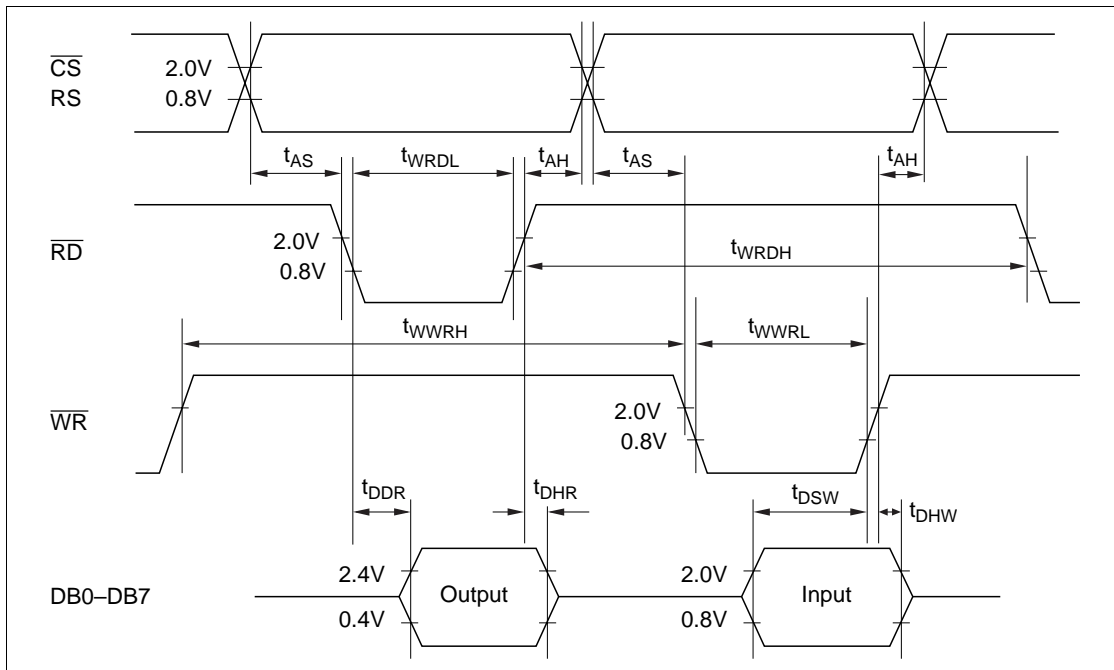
$\overline{CS}$
RS
2.0V
0.8V
$t_{AS}$
$t_{WRDL}$
$t_{AH}$
$t_{AS}$
$t_{AH}$
$\overline{RD}$
2.0V
0.8V
$t_{WRDH}$
$t_{WWRH}$
$t_{WWRL}$
$\overline{WR}$
2.0V
0.8V
$t_{DDR}$
$t_{DHR}$
$t_{DSW}$
$t_{DHW}$
DB0–DB7
2.4V
0.4V
Output
2.0V
0.8V
Input